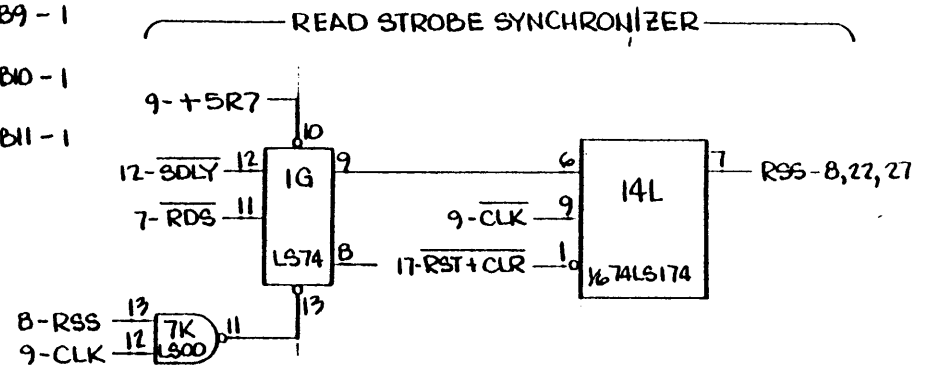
B9 - 1
B10 - 1
B11 - 1

READ STROBE SYNCHRONIZER

9-+5R7
10
12-$\overline{SDLY}$ 12
7-$\overline{RDS}$ 11
1G
LS74
9
8
13
8-RSS 13
9-CLK 12
7K
LS00
11
6
9-$\overline{CLK}$ 9
17-$\overline{RST+CLR}$ 1
14L
1/6 74LS174
7
RSS-8,22,27